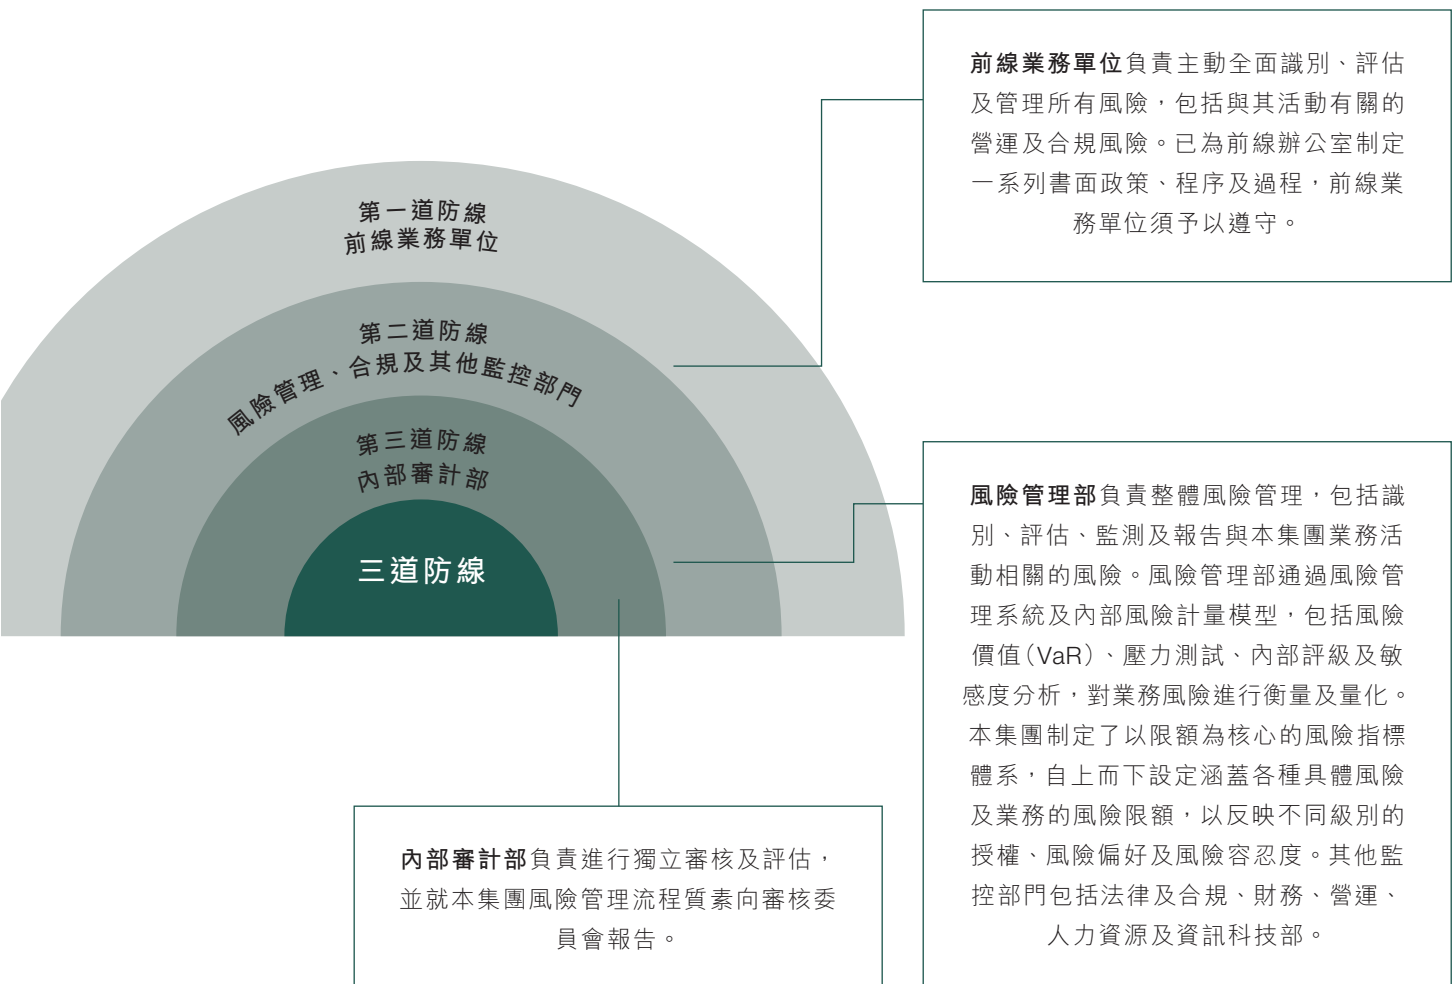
前線業務單位負責主動全面識別、評估及管理所有風險，包括與其活動有關的營運及合規風險。已為前線辦公室制定一系列書面政策、程序及過程，前線業務單位須予以遵守。

第一道防線
前線業務單位

第二道防線
風險管理、合規及其他監控部門

第三道防線
內部審計部

三道防線

風險管理部負責整體風險管理，包括識別、評估、監測及報告與本集團業務活動相關的風險。風險管理部通過風險管理系統及內部風險計量模型，包括風險價值（VaR）、壓力測試、內部評級及敏感度分析，對業務風險進行衡量及量化。本集團制定了以限額為核心的風險指標體系，自上而下設定涵蓋各種具體風險及業務的風險限額，以反映不同級別的授權、風險偏好及風險容忍度。其他監控部門包括法律及合規、財務、營運、人力資源及資訊科技部。

內部審計部負責進行獨立審核及評估，並就本集團風險管理流程質素向審核委員會報告。